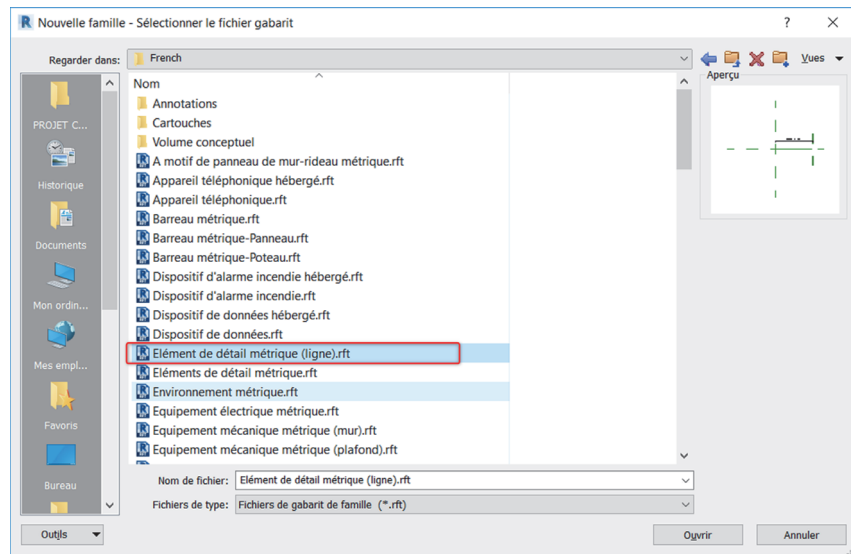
Nouvelle famille - Sélectionner le fichier gabarit

?

Regarder dans: French

Vues

Aperçu

PROJET C...

Historique

Documents

Mon ordin...

Mes empl...

Favoris

Bureau

Nom

Annotations
Cartouches
Volume conceptuel
A motif de panneau de mur-rideau métrique.rft
Appareil téléphonique hébergé.rft
Appareil téléphonique.rft
Barreau métrique.rft
Barreau métrique-Panneau.rft
Barreau métrique-Poteau.rft
Dispositif d'alarme incendie hébergé.rft
Dispositif d'alarme incendie.rft
Dispositif de données hébergé.rft
Dispositif de données.rft
Elément de détail métrique (ligne).rft
Eléments de détail métrique.rft
Environnement métrique.rft
Equipement électrique métrique.rft
Equipement mécanique métrique (mur).rft
Equipement mécanique métrique (plafond).rft

Nom de fichier: Elément de détail métrique (ligne).rft

Fichiers de type: Fichiers de gabarit de famille (*.rft)

Outils

Ouvrir

Annuler